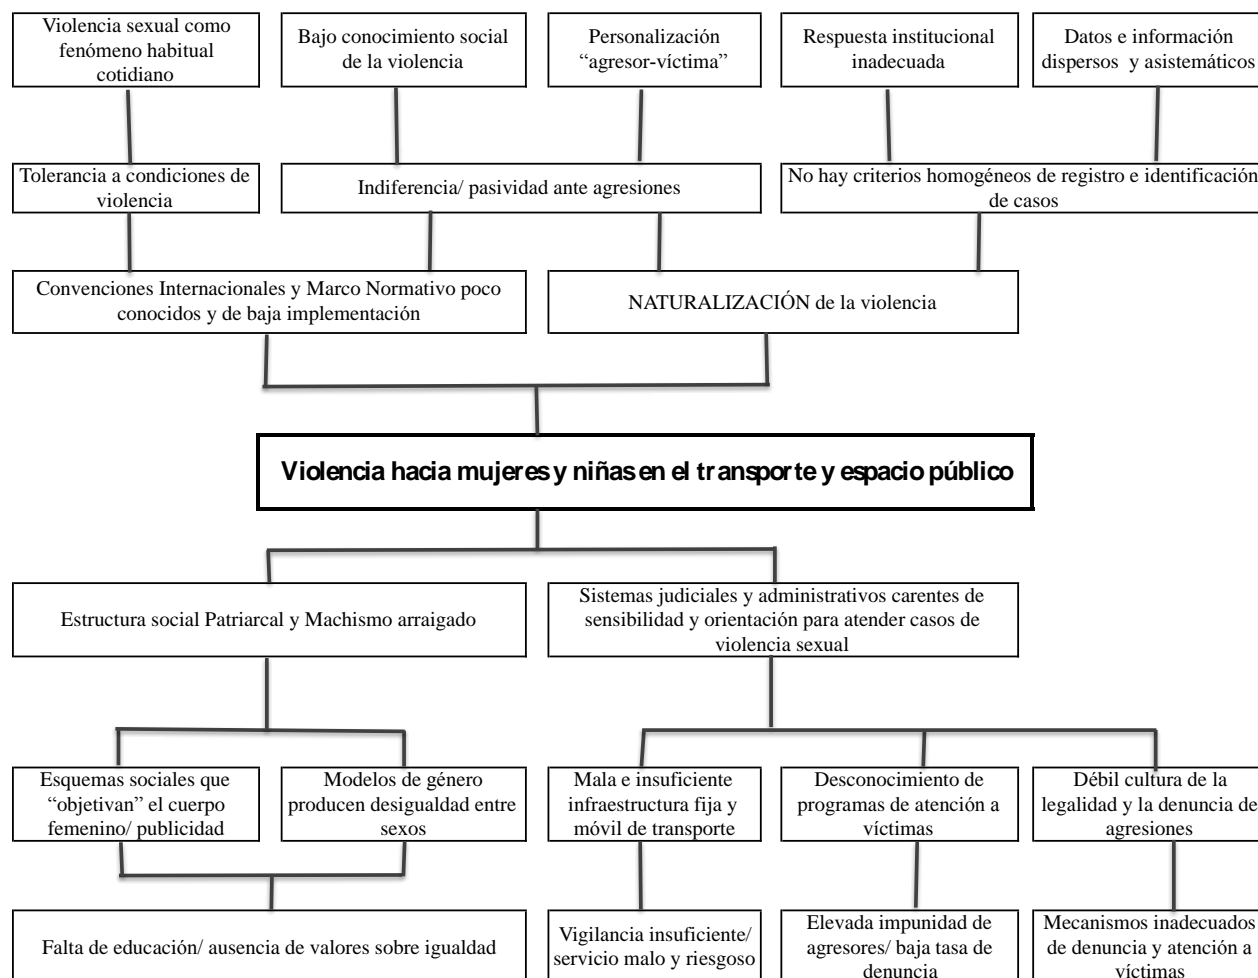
Violencia sexual como fenómeno habitual cotidiano

Bajo conocimiento social de la violencia

Personalización "agresor-víctima"

Respuesta institucional inadecuada

Datos e información dispersos y asistemáticos

Tolerancia a condiciones de violencia

Indiferencia/ pasividad ante agresiones

No hay criterios homogéneos de registro e identificación de casos

Convenciones Internacionales y Marco Normativo poco conocidos y de baja implementación

NATURALIZACIÓN de la violencia

Violencia hacia mujeres y niñas en el transporte y espacio público

Estructura social Patriarcal y Machismo arraigado

Sistemas judiciales y administrativos carentes de sensibilidad y orientación para atender casos de violencia sexual

Esquemas sociales que "objetivan" el cuerpo femenino/ publicidad

Modelos de género producen desigualdad entre sexos

Mala e insuficiente infraestructura fija y móvil de transporte

Desconocimiento de programas de atención a víctimas

Débil cultura de la legalidad y la denuncia de agresiones

Falta de educación/ ausencia de valores sobre igualdad

Vigilancia insuficiente/ servicio malo y riesgoso

Elevada impunidad de agresores/ baja tasa de denuncia

Mecanismos inadecuados de denuncia y atención a víctimas